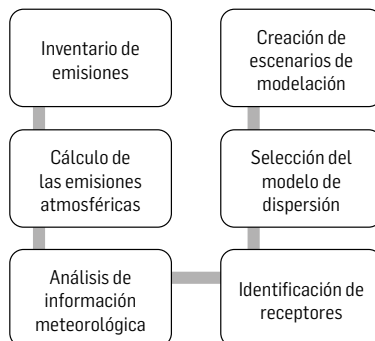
Inventario de emisiones

Cálculo de las emisiones atmosféricas

Análisis de información meteorológica

Identificación de receptores

Selección del modelo de dispersión

Creación de escenarios de modelación